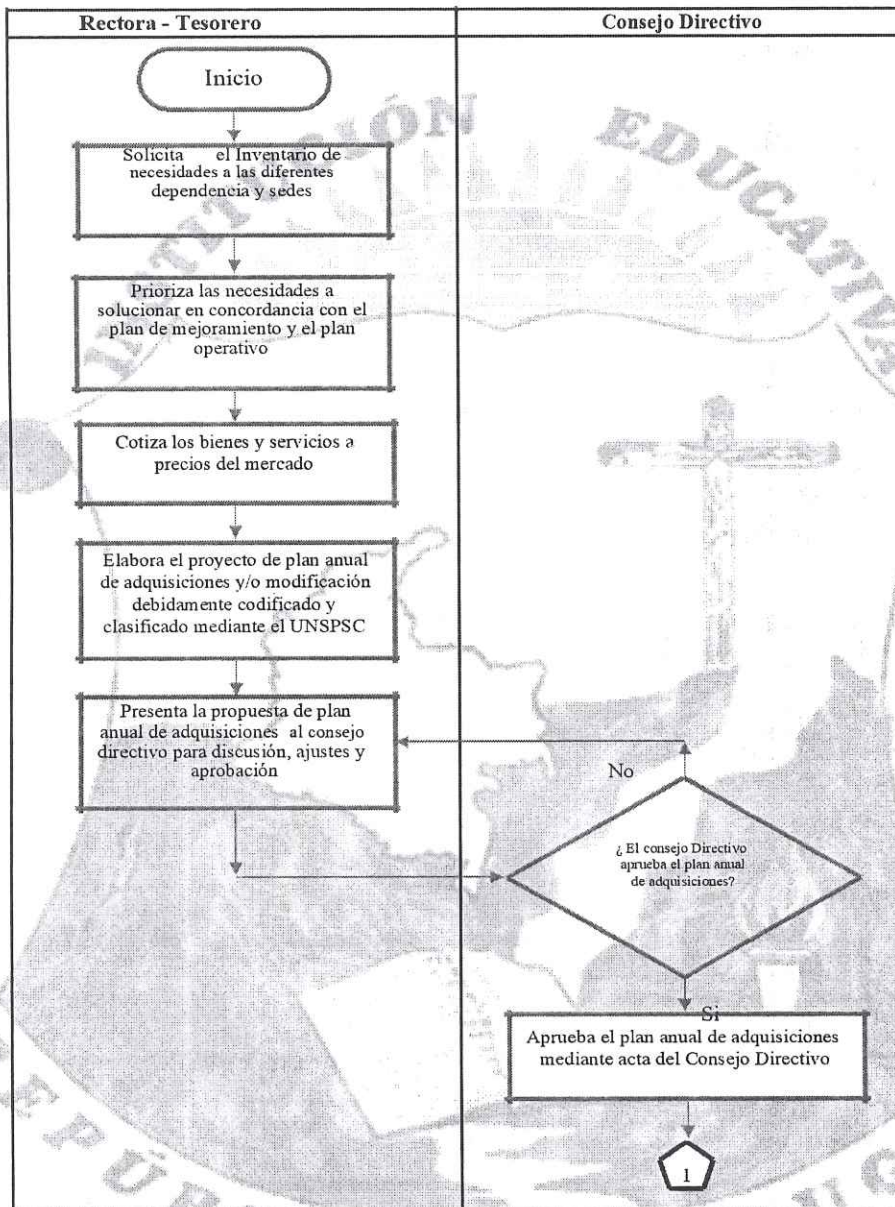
| Rectora - Tesorero | Consejo Directivo |
|---|---|

Inicio

Solicita el Inventario de necesidades a las diferentes dependencia y sedes

Prioriza las necesidades a solucionar en concordancia con el plan de mejoramiento y el plan operativo

Cotiza los bienes y servicios a precios del mercado

Elabora el proyecto de plan anual de adquisiciones y/o modificación debidamente codificado y clasificado mediante el UNSPSC

Presenta la propuesta de plan anual de adquisiciones al consejo directivo para discusión, ajustes y aprobación

No

¿ El consejo Directivo aprueba el plan anual de adquisiciones?

Si

Aprueba el plan anual de adquisiciones mediante acta del Consejo Directivo

1